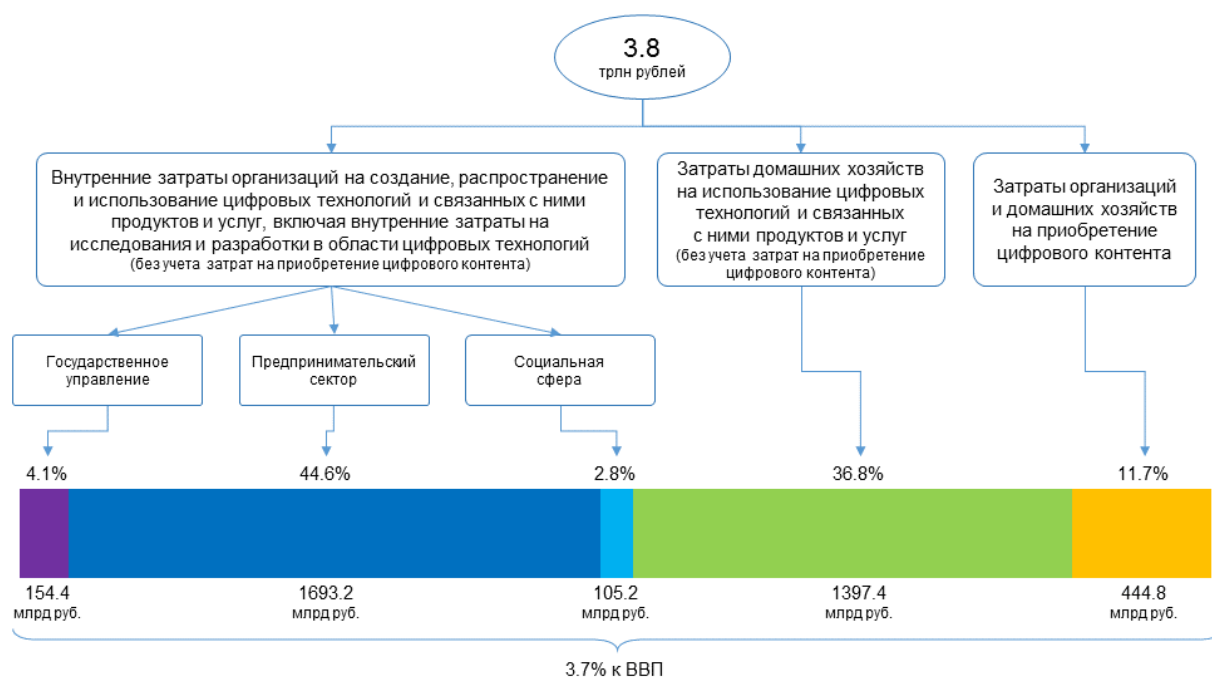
3.8
трлн рублей

Внутренние затраты организаций на создание, распространение и использование цифровых технологий и связанных с ними продуктов и услуг, включая внутренние затраты на исследования и разработки в области цифровых технологий
(без учета затрат на приобретение цифрового контента)

Затраты домашних хозяйств на использование цифровых технологий и связанных с ними продуктов и услуг
(без учета затрат на приобретение цифрового контента)

Затраты организаций и домашних хозяйств на приобретение цифрового контента

Государственное управление

Предпринимательский сектор

Социальная сфера

4.1%

44.6%

2.8%

36.8%

11.7%

154.4
млрд руб.

1693.2
млрд руб.

105.2
млрд руб.

1397.4
млрд руб.

444.8
млрд руб.

3.7% к ВВП